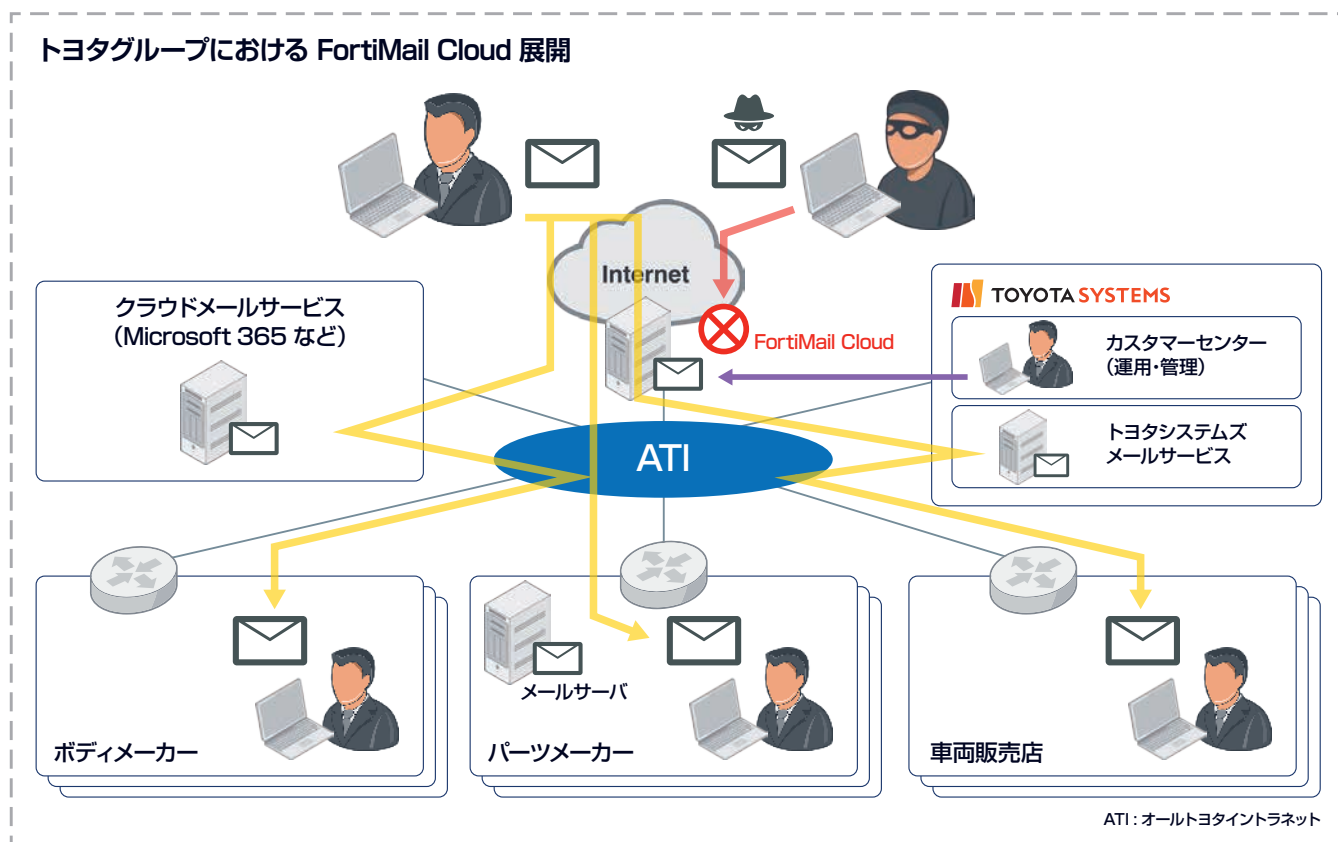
トヨタグループにおける FortiMail Cloud 展開

Internet

FortiMail Cloud

クラウドメールサービス
（Microsoft 365 など）

TOYOTA SYSTEMS

カスタマーセンター
（運用・管理）

トヨタシステムズ
メールサービス

ATI

メールサーバ

ボディメーカー

パーツメーカー

車両販売店

ATI：オールトヨタイントラネット